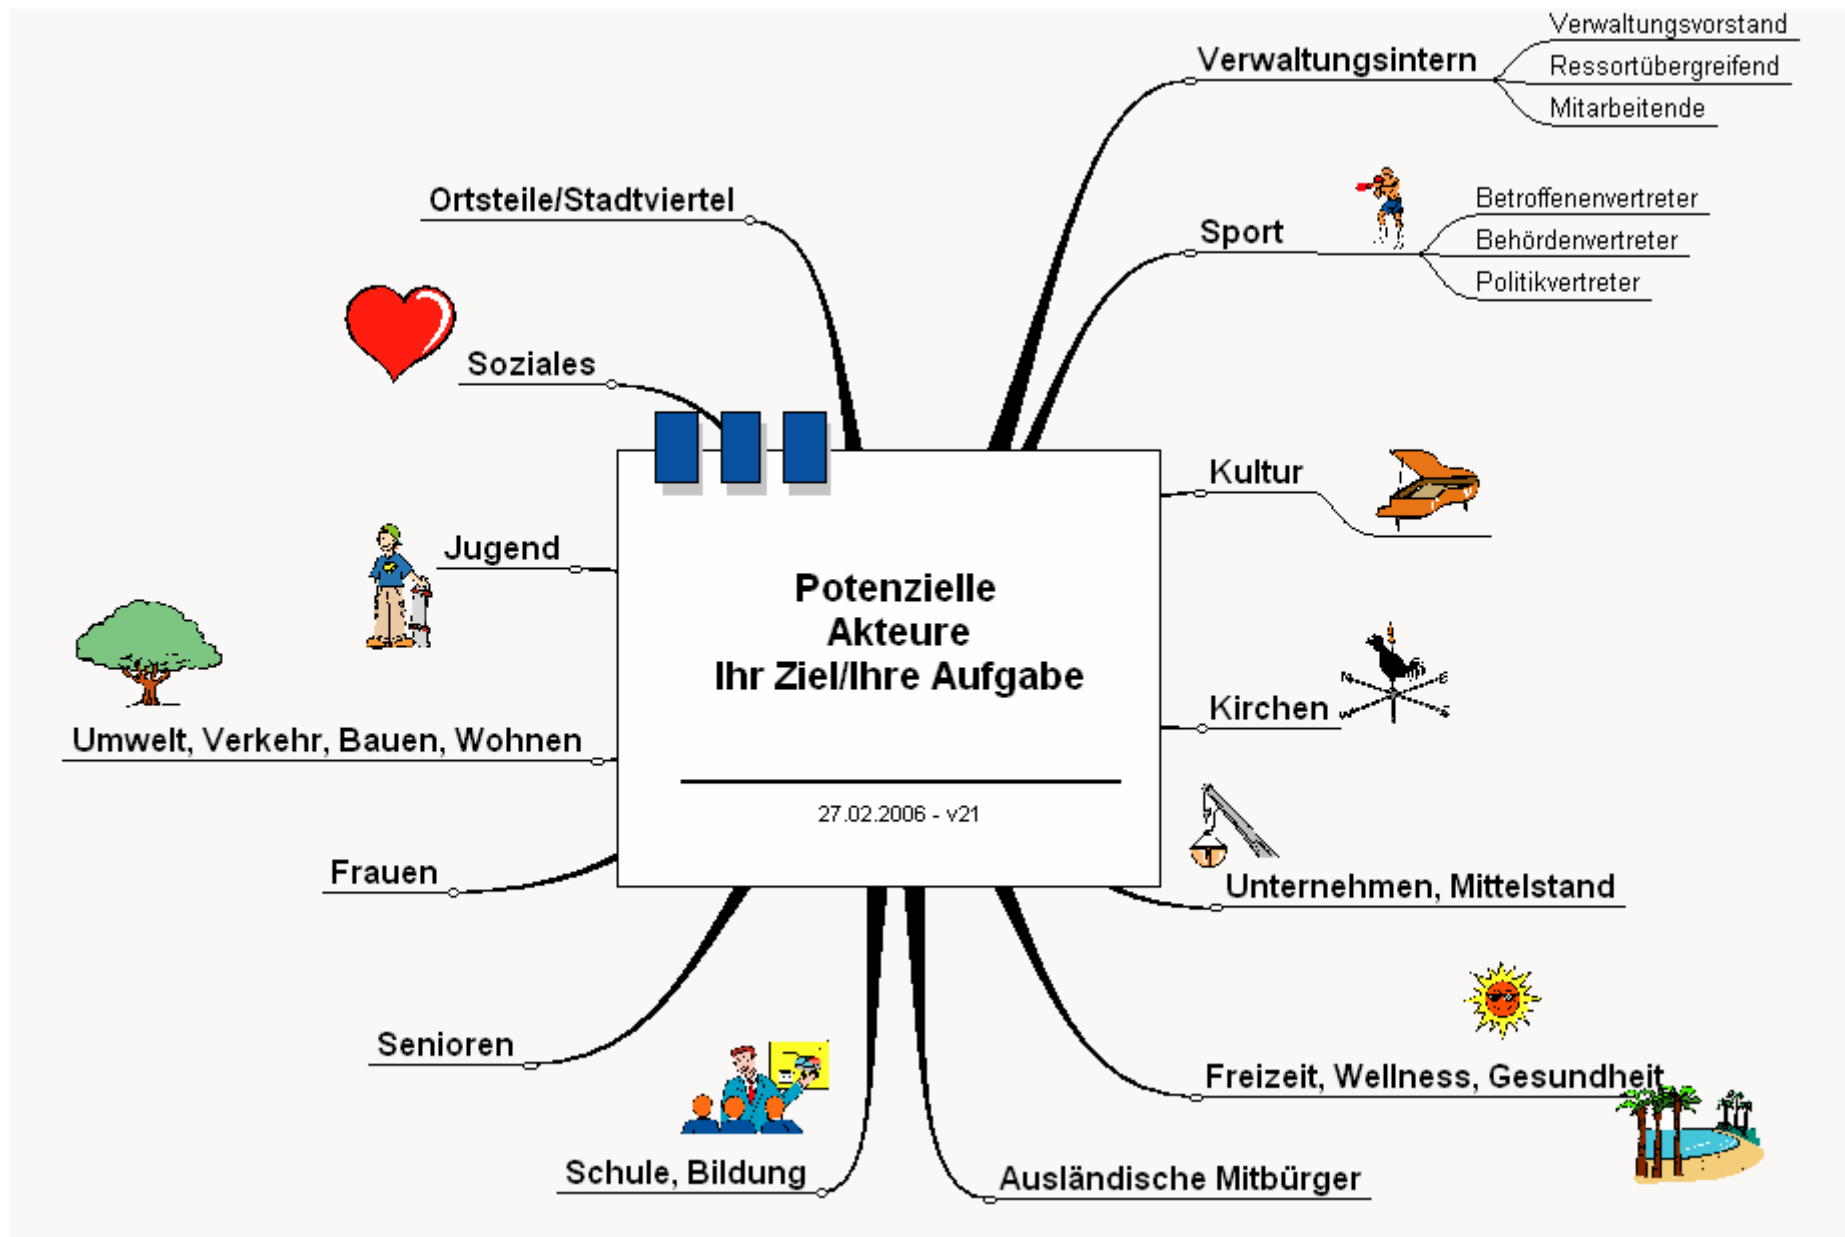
Potenzielle
Akteure
Ihr Ziel/Ihre Aufgabe

27.02.2006 - v21

Verwaltungsintern
Verwaltungsvorstand
Ressortübergreifend
Mitarbeitende

Sport
Betroffenenvertreter
Behördenvertreter
Politikvertreter

Kultur

Kirchen

Unternehmen, Mittelstand

Freizeit, Wellness, Gesundheit

Ausländische Mitbürger

Schule, Bildung

Senioren

Frauen

Umwelt, Verkehr, Bauen, Wohnen

Jugend

Soziales

Ortsteile/Stadtviertel